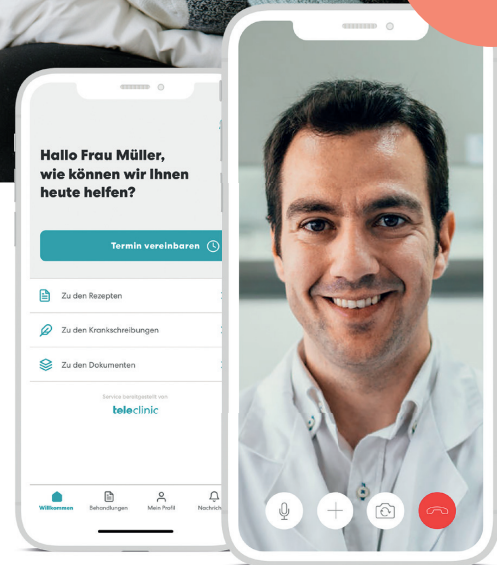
Hallo Frau Müller, wie können wir Ihnen heute helfen?

Termin vereinbaren

Zu den Rezepten

Zu den Krankschreibungen

Zu den Dokumenten

Service bereitgestellt von

teleclinic

Willkommen
Behandlungen
Mein Profil
Nachrich